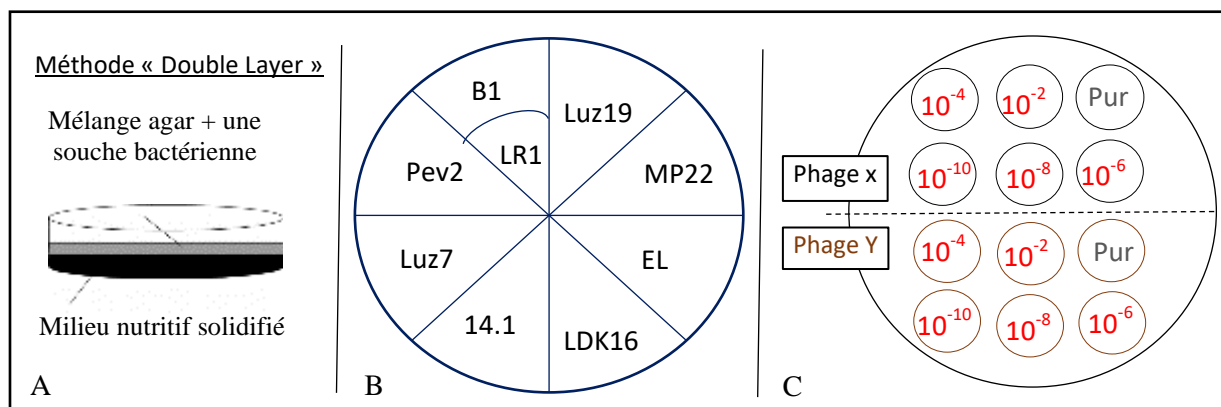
Méthode « Double Layer »

Mélange agar + une souche bactérienne

Milieu nutritif solidifié

A

B1
Luz19
LR1
Pev2
MP22
Luz7
EL
14.1
LDK16

B

$10^{-4}$ $10^{-2}$ Pur
Phage x
$10^{-10}$ $10^{-8}$ $10^{-6}$
Phage Y
$10^{-4}$ $10^{-2}$ Pur
$10^{-10}$ $10^{-8}$ $10^{-6}$

C